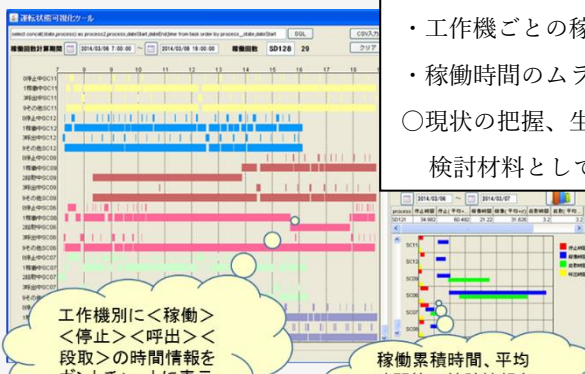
運転状態可視化ツール

select concat(state,process) as process2,process,state,Start,End,time from basic order by process,state,Start

SQL

CSV入力

稼働回数計算期間 2014/03/06 7:00:00 ～ 2014/03/06 18:00:00 稼働回数 SD128 29 クリア

7 8 9 10 11 12 13 14 15 16 17 18

0停止中SC11
1稼働中SC11
2呼出中SC11
9その他SC11
0停止中SC12
1稼働中SC12
2呼出中SC12
9その他SC12
0停止中SC08
1稼働中SC08
2呼出中SC08
3段取中SC08
9その他SC08
0停止中SC09
1稼働中SC09
2呼出中SC09
9その他SC09
0停止中SC07

・工作機ごとの稼

・稼働時間のムラ

○現状の把握、生

検討材料として

2014/03/06 ～ 2014/03/07

SC11
SC12
SC08
SC09
SC07

工作機別に＜稼働＞＜停止＞＜呼出＞＜段取＞の時間情報を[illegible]

稼働累積時間、平均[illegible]